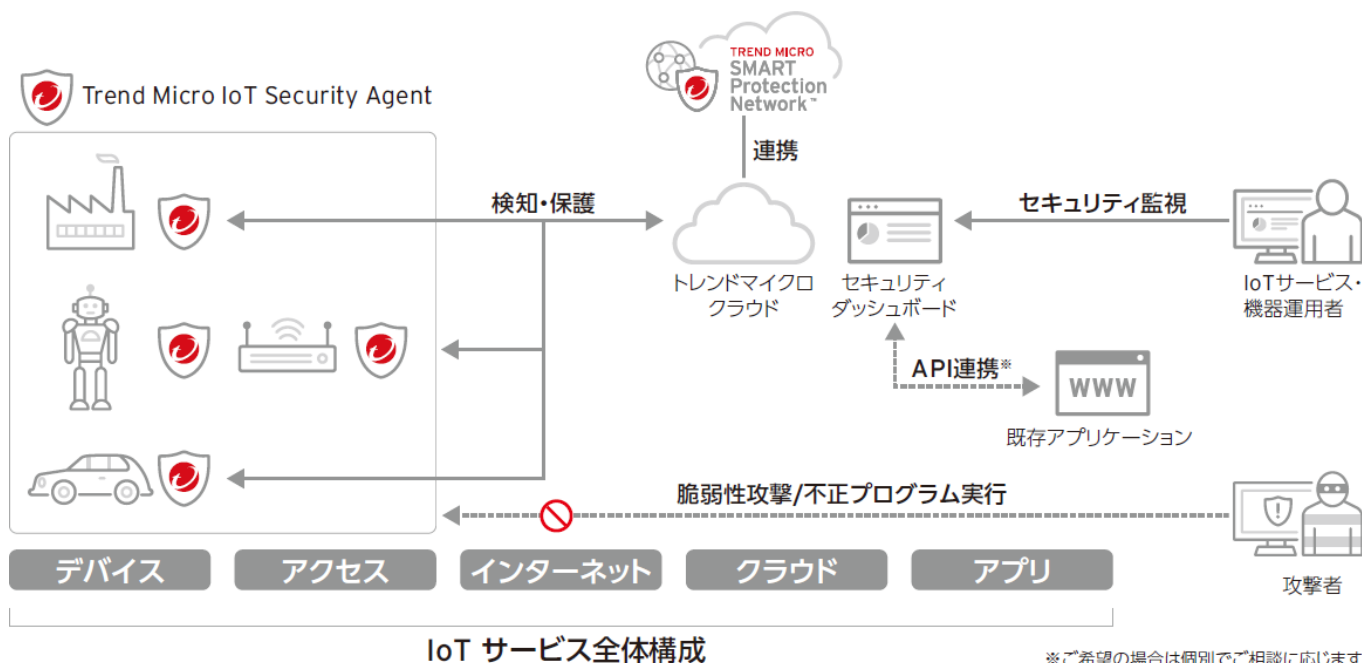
Trend Micro IoT Security Agent

TREND MICRO SMART Protection Network™

連携

検知・保護

トレンドマイクロ クラウド

セキュリティ ダッシュボード

セキュリティ監視

IoTサービス・ 機器運用者

API連携※

WWW

既存アプリケーション

脆弱性攻撃/不正プログラム実行

攻撃者

デバイス

アクセス

インターネット

クラウド

アプリ

IoT サービス全体構成

※ご希望の場合は個別でご相談に応じます